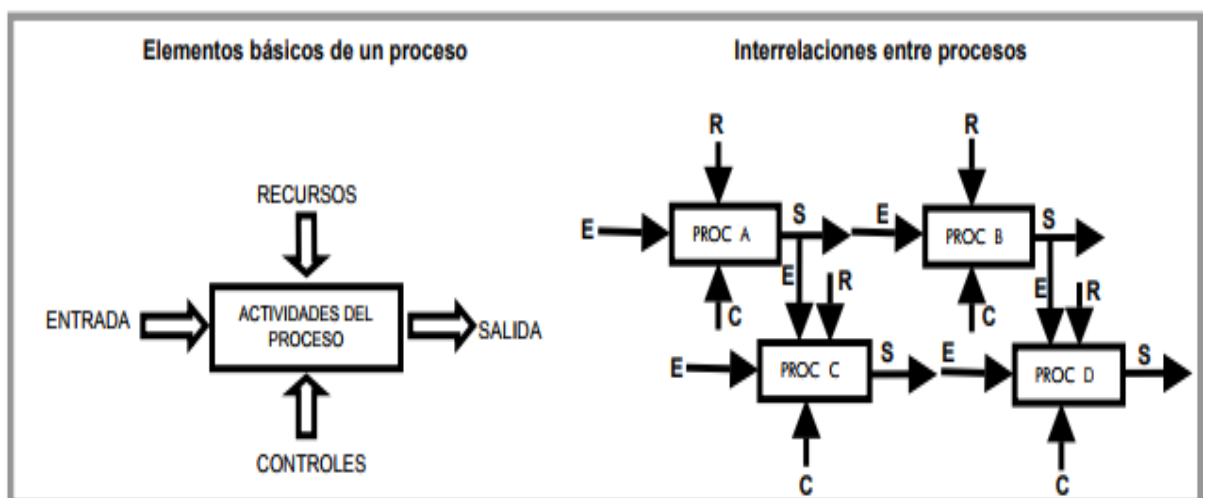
Elementos básicos de un proceso

RECURSOS

ENTRADA

ACTIVIDADES DEL PROCESO

SALIDA

CONTROLES

Interrelaciones entre procesos

R

E

PROC A

S

C

E

R

E

PROC B

S

C

E

R

E

PROC C

S

C

E

PROC D

S

C